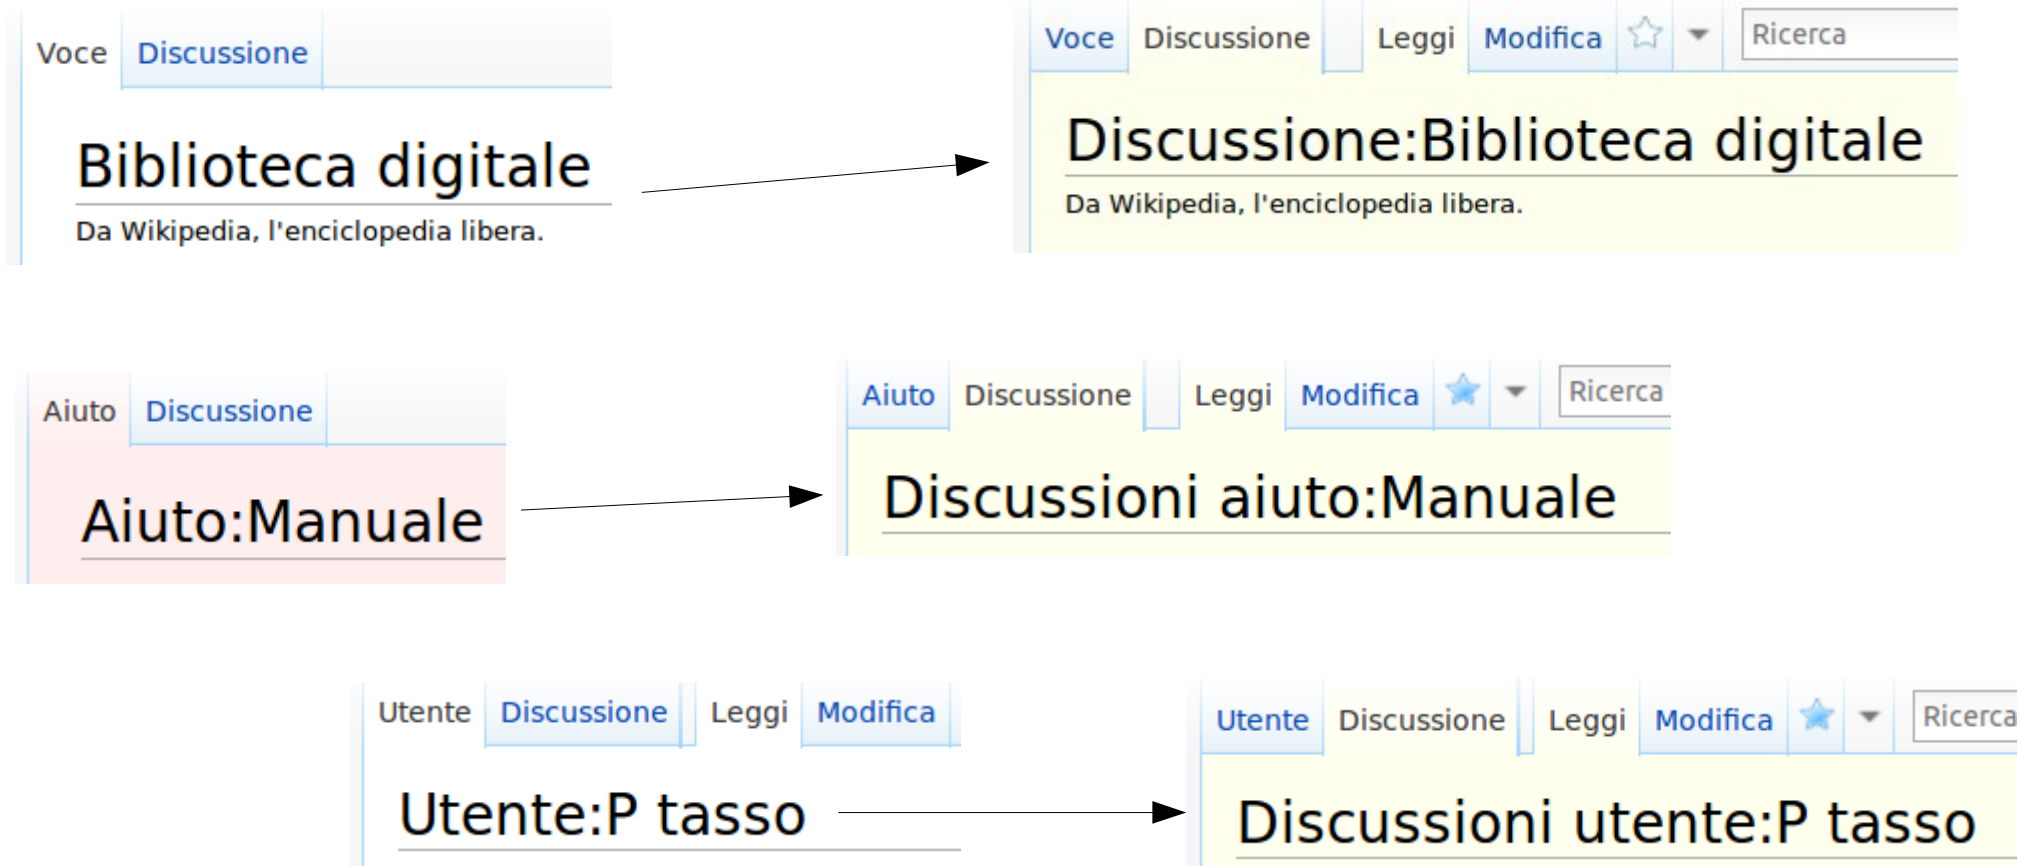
Voce Discussione

Biblioteca digitale

Da Wikipedia, l'enciclopedia libera.

Voce Discussione Leggi Modifica Ricerca

Discussione:Biblioteca digitale

Da Wikipedia, l'enciclopedia libera.

Aiuto Discussione

Aiuto:Manuale

Aiuto Discussione Leggi Modifica Ricerca

Discussioni aiuto:Manuale

Utente Discussione Leggi Modifica

Utente:P tasso

Utente Discussione Leggi Modifica Ricerca

Discussioni utente:P tasso